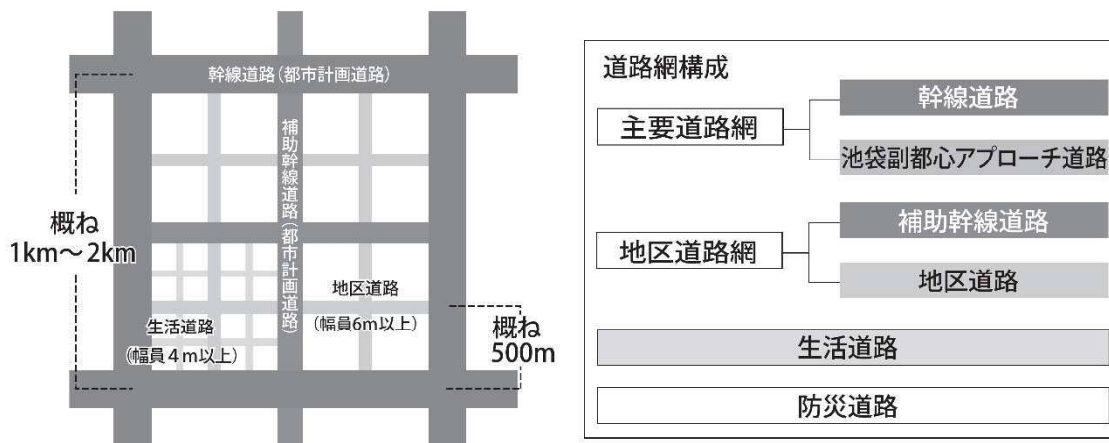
幹線道路（都市計画道路）

補助幹線道路（都市計画道路）

概ね
1km～2km

地区道路
（幅員6m以上）

生活道路
（幅員４m以上）

概ね
500m

道路網構成

主要道路網

幹線道路

池袋副都心アプローチ道路

地区道路網

補助幹線道路

地区道路

生活道路

防災道路